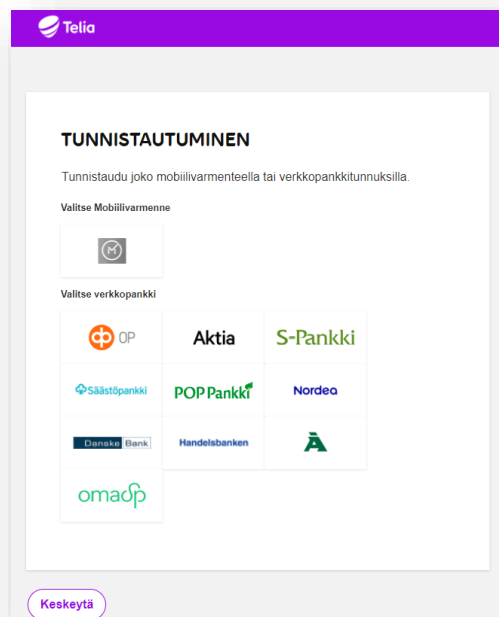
Telia

TUNNISTAUTUMINEN

Tunnistaudu joko mobiilivarmenteella tai verkkopankkitunnuksilla.

Valitse Mobiilivarmenne

Valitse verkkopankki

OP

Aktia

S-Pankki

Säästöpankki

POP Pankki

Nordea

Danske Bank

Handelsbanken

Å

omasp

Keskeytä